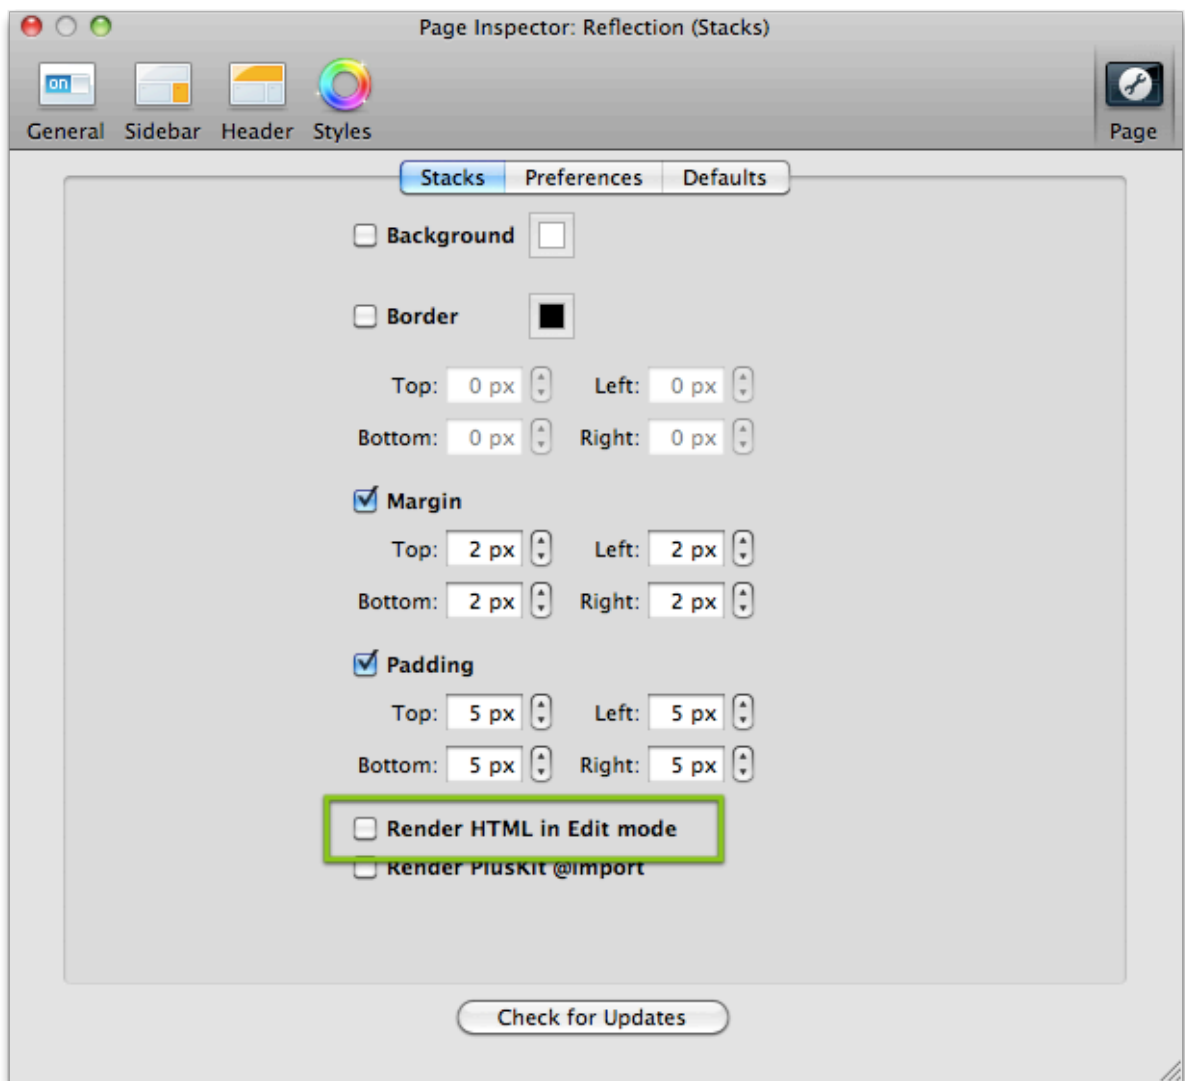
Page Inspector: Reflection (Stacks)

on

General Sidebar Header Styles

Page

Stacks Preferences Defaults

Background

Border

Top: 0 px Left: 0 px

Bottom: 0 px Right: 0 px

Margin

Top: 2 px Left: 2 px

Bottom: 2 px Right: 2 px

Padding

Top: 5 px Left: 5 px

Bottom: 5 px Right: 5 px

Render HTML in Edit mode

Render PlusKit @import

Check for Updates